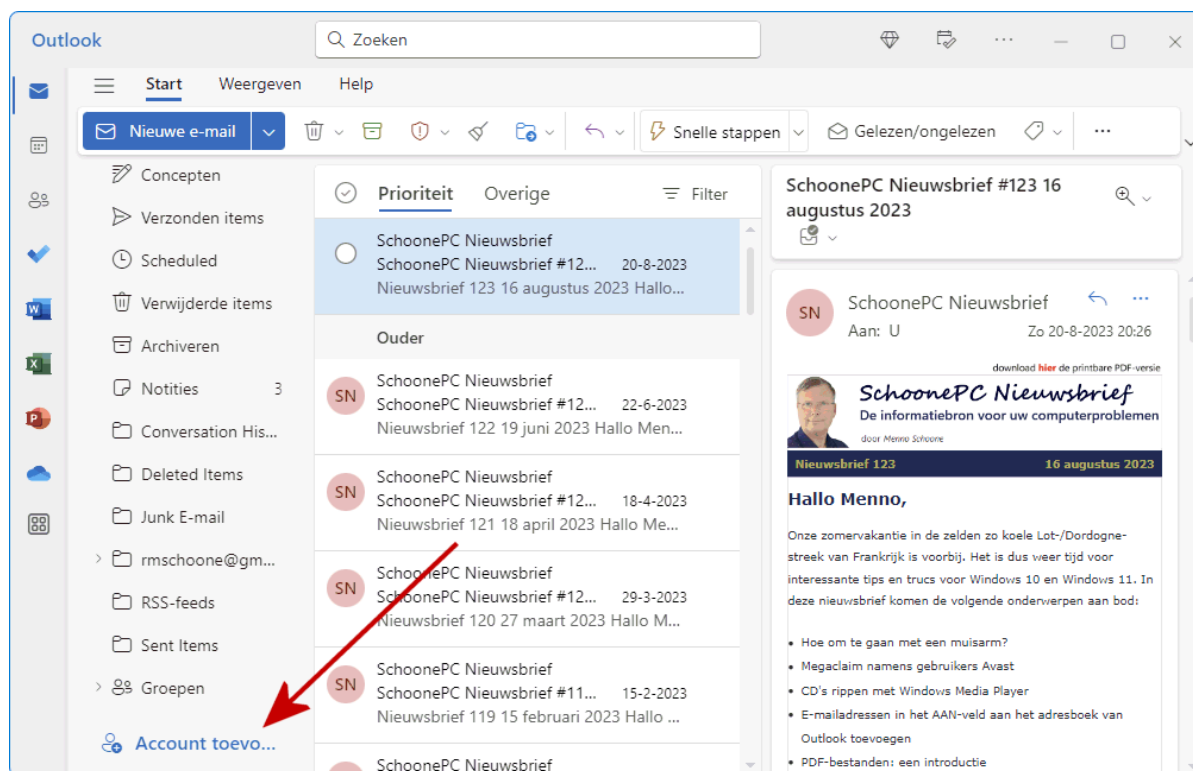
Outlook

Zoeken

Start Weergeven Help

Nieuwe e-mail

Snelle stappen

Gelezen/ongelezen

Concepten
Verzonden items
Scheduled
Verwijderde items
Archiveren
Notities 3
Conversation His...
Deleted Items
Junk E-mail
rmschoone@gm...
RSS-feeds
Sent Items
Groepen
Account toevo...

Prioriteit Overige Filter

SchoonePC Nieuwsbrief
SchoonePC Nieuwsbrief #12... 20-8-2023
Nieuwsbrief 123 16 augustus 2023 Hallo...

Ouder

SN SchoonePC Nieuwsbrief
SchoonePC Nieuwsbrief #12... 22-6-2023
Nieuwsbrief 122 19 juni 2023 Hallo Men...

SN SchoonePC Nieuwsbrief
SchoonePC Nieuwsbrief #12... 18-4-2023
Nieuwsbrief 121 18 april 2023 Hallo Me...

SN SchoonePC Nieuwsbrief
SchoonePC Nieuwsbrief #12... 29-3-2023
Nieuwsbrief 120 27 maart 2023 Hallo M...

SN SchoonePC Nieuwsbrief
SchoonePC Nieuwsbrief #11... 15-2-2023
Nieuwsbrief 119 15 februari 2023 Hallo ...

SchoonePC Nieuwsbrief

SchoonePC Nieuwsbrief #123 16 augustus 2023

SN SchoonePC Nieuwsbrief
Aan: U Zo 20-8-2023 20:26

download hier de printbare PDF-versie

SchoonePC Nieuwsbrief
De informatiebron voor uw computerproblemen
door Menno Schoone

Nieuwsbrief 123 16 augustus 2023

Hallo Menno,

Onze zomervakantie in de zelden zo koele Lot-/Dordogne-streek van Frankrijk is voorbij. Het is dus weer tijd voor interessante tips en trucs voor Windows 10 en Windows 11. In deze nieuwsbrief komen de volgende onderwerpen aan bod:

• Hoe om te gaan met een muisarm?
• Megaclaim namens gebruikers Avast
• CD's rippen met Windows Media Player
• E-mailadressen in het AAN-veld aan het adresboek van Outlook toevoegen
• PDF-bestanden: een introductie